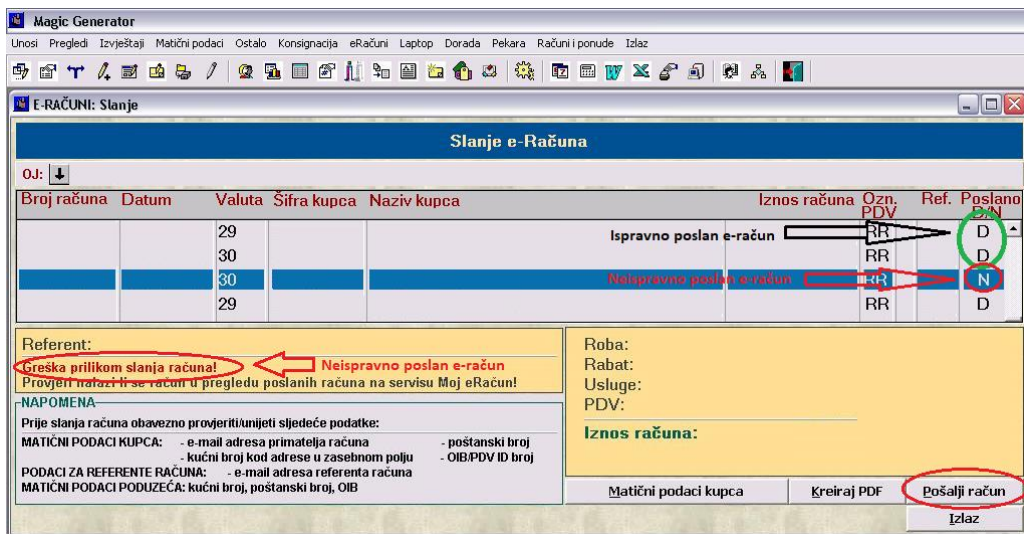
Magic Generator

Unosi Pregledi Izvještaji Matični podaci Ostalo Konsignacija eRačuni Laptop Dorada Pekara Računi i ponude Izlaz

E-RAČUNI: Slanje

Slanje e-Računa

OJ:

| Broj računa | Datum | Valuta | Šifra kupca | Naziv kupca | Iznos računa | Ozn. PDV | Ref. | Poslano D/N |
|---|---|---|---|---|---|---|---|---|
| | | 29 | | | | RR | | D |
| | | 30 | | | | RR | | D |
| | | 30 | | | | RR | | N |
| | | 29 | | | | RR | | D |

Ispravno poslan e-račun

Neispravno poslan e-račun

Referent:

Greška prilikom slanja računa!

Neispravno poslan e-račun

Provjeri nalazi li se račun u pregledu poslanih računa na servisu Moj eRačun!

NAPOMENA

Prije slanja računa obavezno provjeriti/unijeti sljedeće podatke:

MATIČNI PODACI KUPCA: - e-mail adresa primatelja računa - poštanski broj
- kućni broj kod adrese u zasebnom polju - OIB/PDV ID broj

PODACI ZA REFERENTE RAČUNA: - e-mail adresa referenta računa

MATIČNI PODACI PODUZEĆA: kućni broj, poštanski broj, OIB

Roba:
Rabat:
Usluge:
PDV:

Iznos računa:

Matični podaci kupca

Kreiraj PDF

Pošalji račun

Izlaz